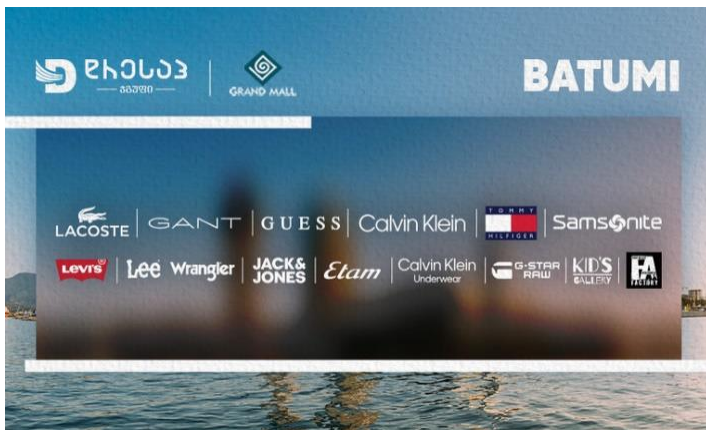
ღრმასავ
ბათუმი
GRAND MALL
BATUMI

LACOSTE | GANT | GUESS | Calvin Klein | TOMMY HILFIGER | Samsonite

Levi's | Lee | Wrangler | JACK & JONES | Etam | Calvin Klein Underwear | G-STAR RAW | KID'S GALLERY | FA FACTORY